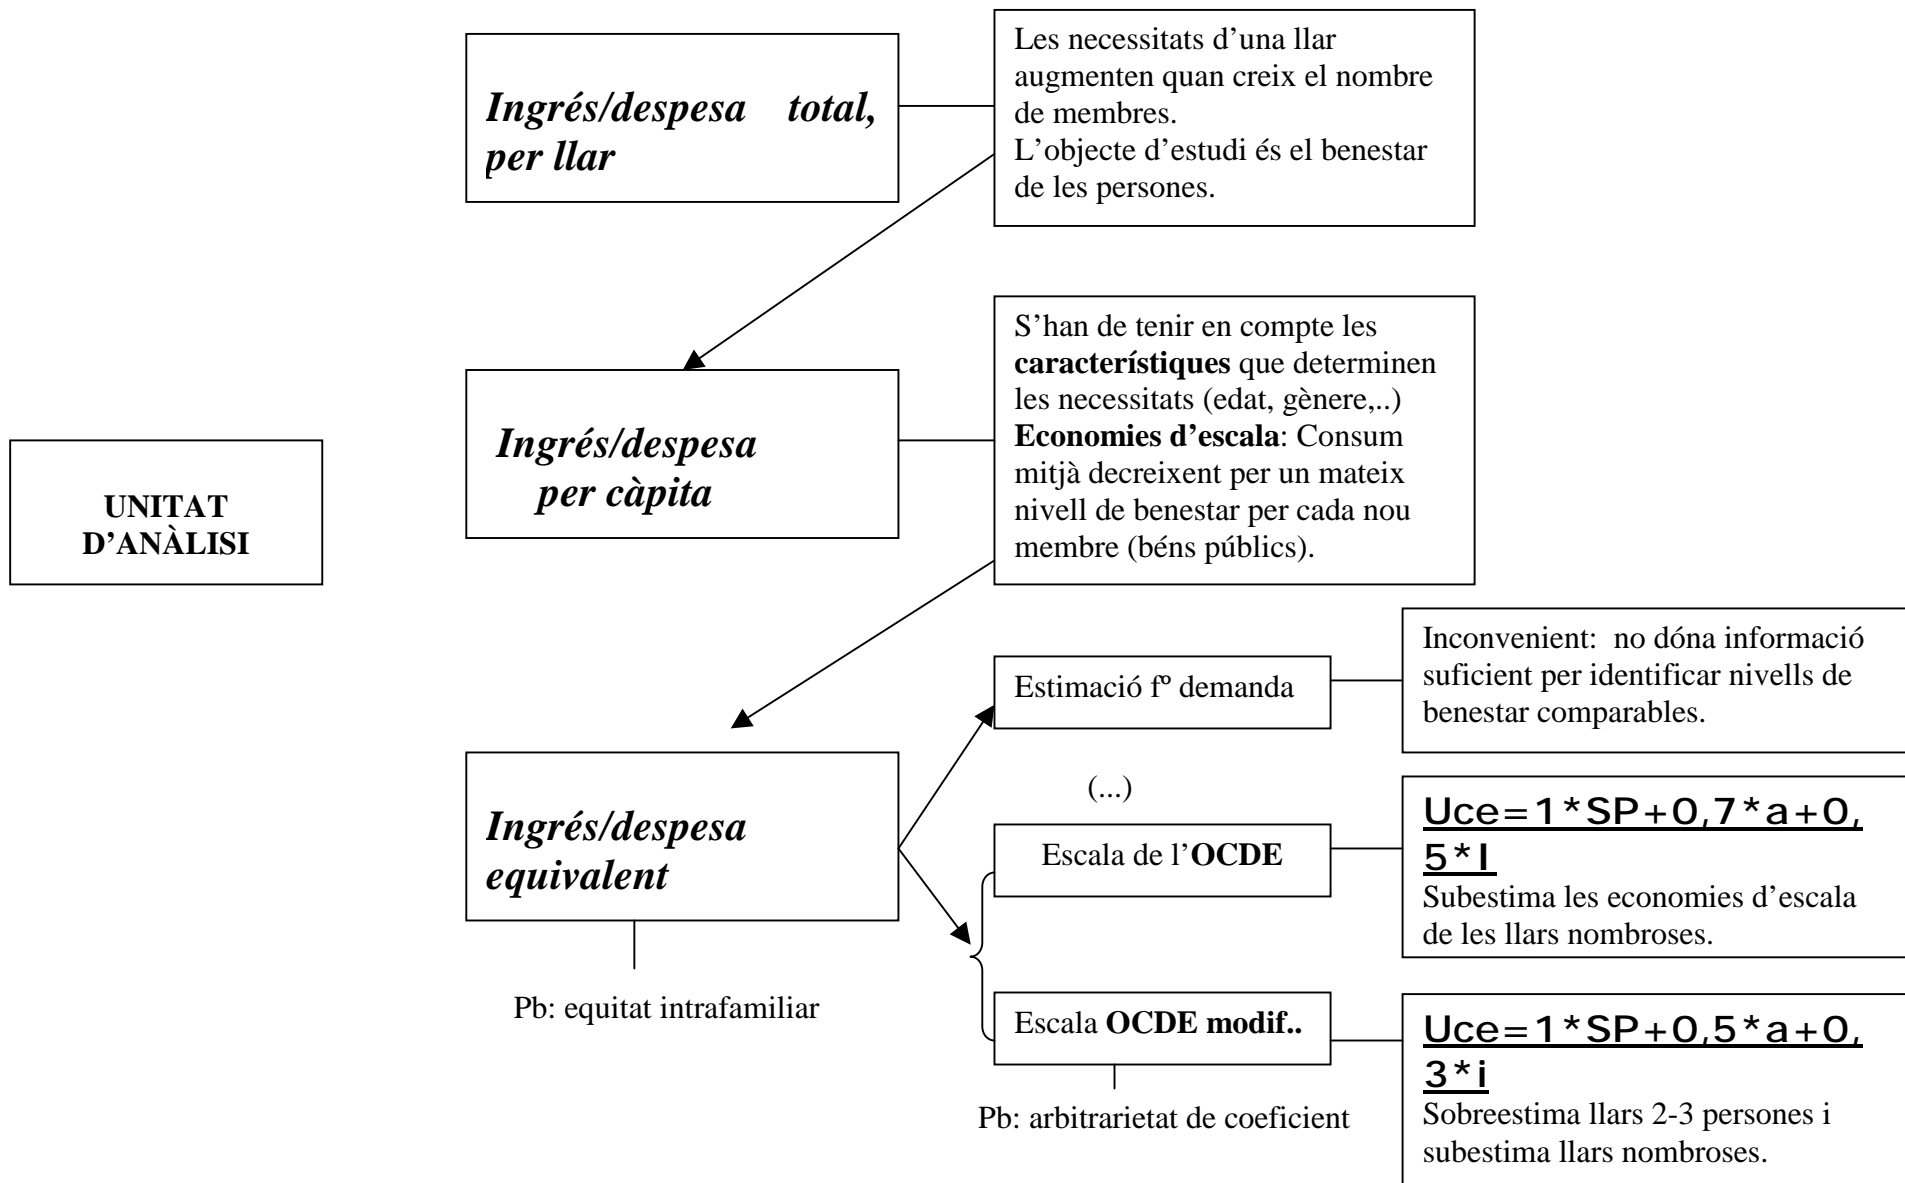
UNITAT D'ANÀLISI

Ingrés/despesa total, per llar

Les necessitats d'una llar augmenten quan creix el nombre de membres.
L'objecte d'estudi és el benestar de les persones.

Ingrés/despesa per càpita

S'han de tenir en compte les **característiques** que determinen les necessitats (edat, gènere,..)
**Economies d'escala**: Consum mitjà decreixent per un mateix nivell de benestar per cada nou membre (béns públics).

Ingrés/despesa equivalent

Pb: equitat intrafamiliar

Estimació fº demanda

Inconvenient: no dóna informació suficient per identificar nivells de benestar comparables.

(...)

Escala de l'**OCDE**

Uce=1*SP+0,7*a+0,5*I
Subestima les economies d'escala de les llars nombroses.

Escala **OCDE modif..**

Pb: arbitrarietat de coeficient

Uce=1*SP+0,5*a+0,3*i
Sobreestima llars 2-3 persones i subestima llars nombroses.